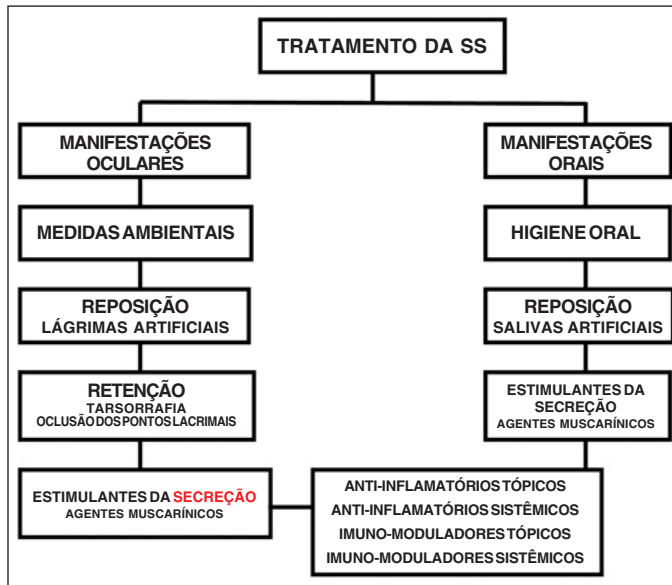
TRATAMENTO DA SS

MANIFESTAÇÕES OCULARES

MEDIDAS AMBIENTAIS

REPOSIÇÃO
LÁGRIMAS ARTIFICIAIS

RETENÇÃO
TARSORRAFIA
OCLUSÃO DOS PONTOS LACRIMAIS

ESTIMULANTES DA SECREÇÃO
AGENTES MUSCARÍNICOS

MANIFESTAÇÕES ORAIS

HIGIENE ORAL

REPOSIÇÃO
SALIVAS ARTIFICIAIS

ESTIMULANTES DA SECREÇÃO
AGENTES MUSCARÍNICOS

ANTI-INFLAMATÓRIOS TÓPICOS
ANTI-INFLAMATÓRIOS SISTÊMICOS
IMUNO-MODULADORES TÓPICOS
IMUNO-MODULADORES SISTÊMICOS